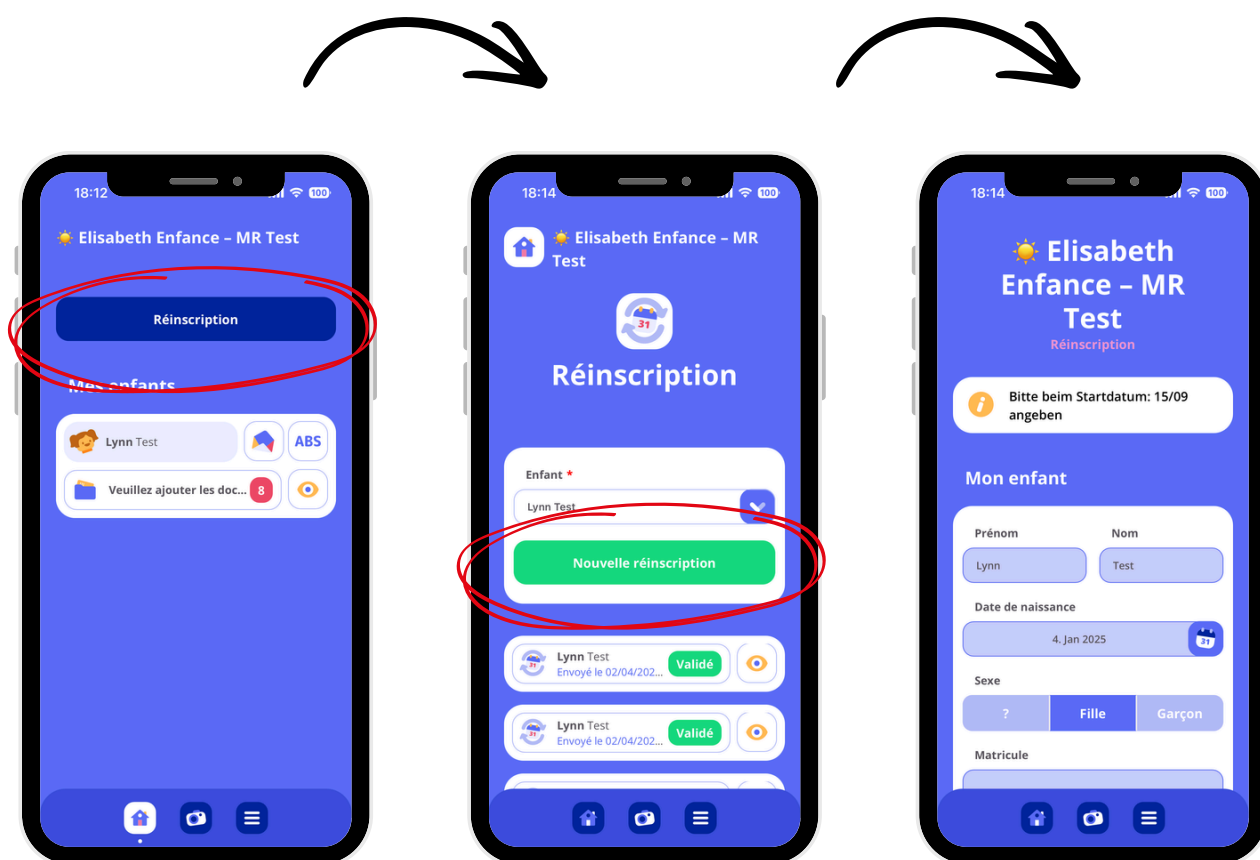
18:12 100

☀️ Elisabeth Enfance – MR Test

Réinscription

Mes enfants

Lynn Test

ABS

Veuillez ajouter les doc... 8

18:14 100

☀️ Elisabeth Enfance – MR Test

31

Réinscription

Enfant *

Lynn Test

Nouvelle réinscription

Lynn Test
Envoyé le 02/04/202... Validé

Lynn Test
Envoyé le 02/04/202... Validé

18:14 100

☀️ Elisabeth Enfance – MR Test

Réinscription

Bitte beim Startdatum: 15/09 angeben

Mon enfant

Prénom

Nom

Lynn

Test

Date de naissance

4. Jan 2025

31

Sexe

?

Fille

Garçon

Matricule